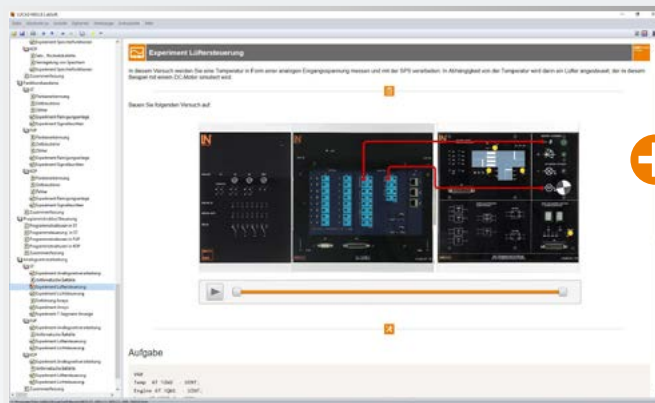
Experiment Lüftersteuerung

In diesem Versuch werden Sie eine Temperatur in Form einer analogen Eingangsspannung messen und mit der SPS verarbeiten. In Abhängigkeit von der Temperatur wird dann ein Lüfter angesteuert, der in diesem Beispiel mit einem DC-Motor simuliert wird.

Bauen Sie folgenden Versuch auf:

Aufgabe

VAR
Temp AT %IW2 :UINT;
Engine AT %QW1 :UINT;